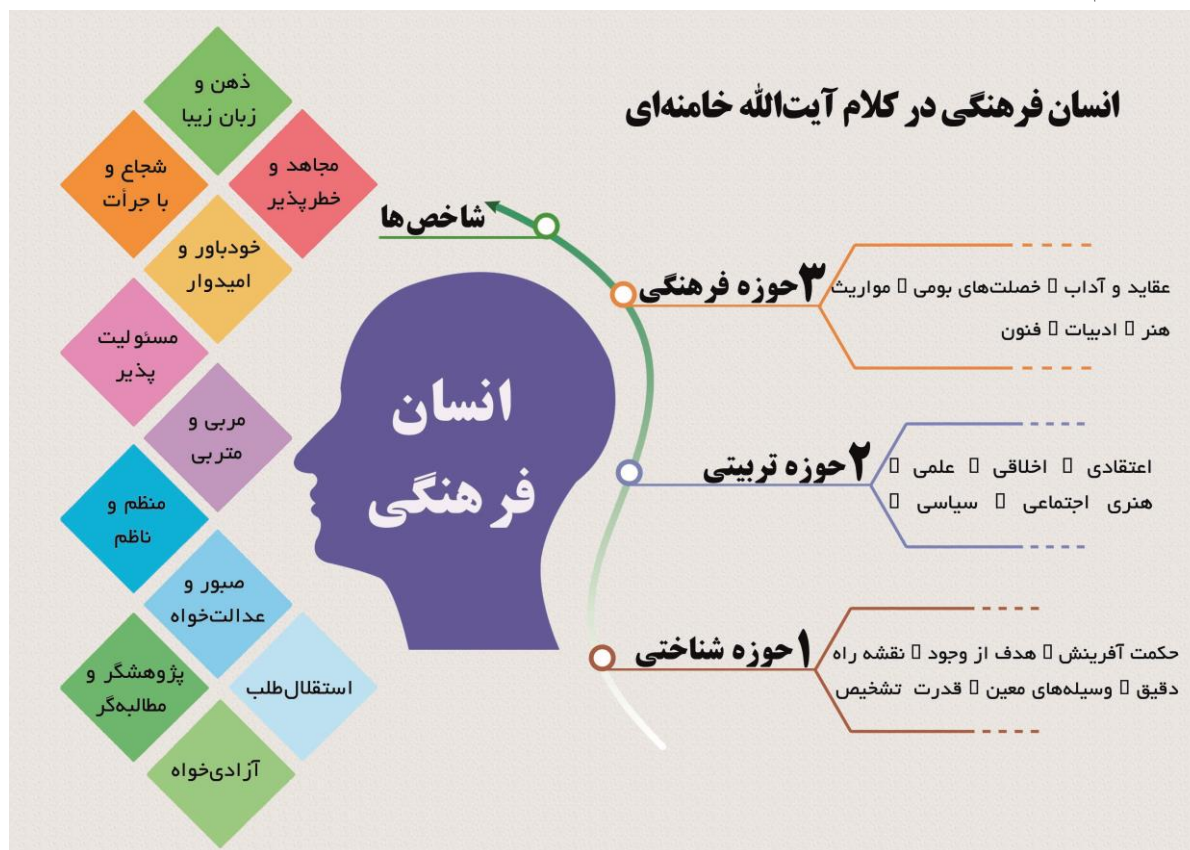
انسان فرهنگی در کلام آیت‌الله خامنه‌ای

شاخص‌ها

۳ حوزه فرهنگی
عقاید و آداب ▫ خصلت‌های بومی ▫ مواریث
هنر ▫ ادبیات ▫ فنون

۲ حوزه تربیتی
اعتقادی ▫ اخلاقی ▫ علمی ▫
هنری اجتماعی ▫ سیاسی ▫

۱ حوزه شناختی
حکمت آفرینش ▫ هدف از وجود ▫ نقشه راه
دقیق ▫ وسیله‌های معین ▫ قدرت تشخیص

انسان فرهنگی

ذهن و زبان زیبا
مجاهد و خطرپذیر
شجاع و با جرأت
خودباور و امیدوار
مسئولیت پذیر
مربی و متربی
منظم و ناظم
صبور و عدالت‌خواه
پژوهشگر و مطالبه‌گر
استقلال‌طلب
آزادی‌خواه